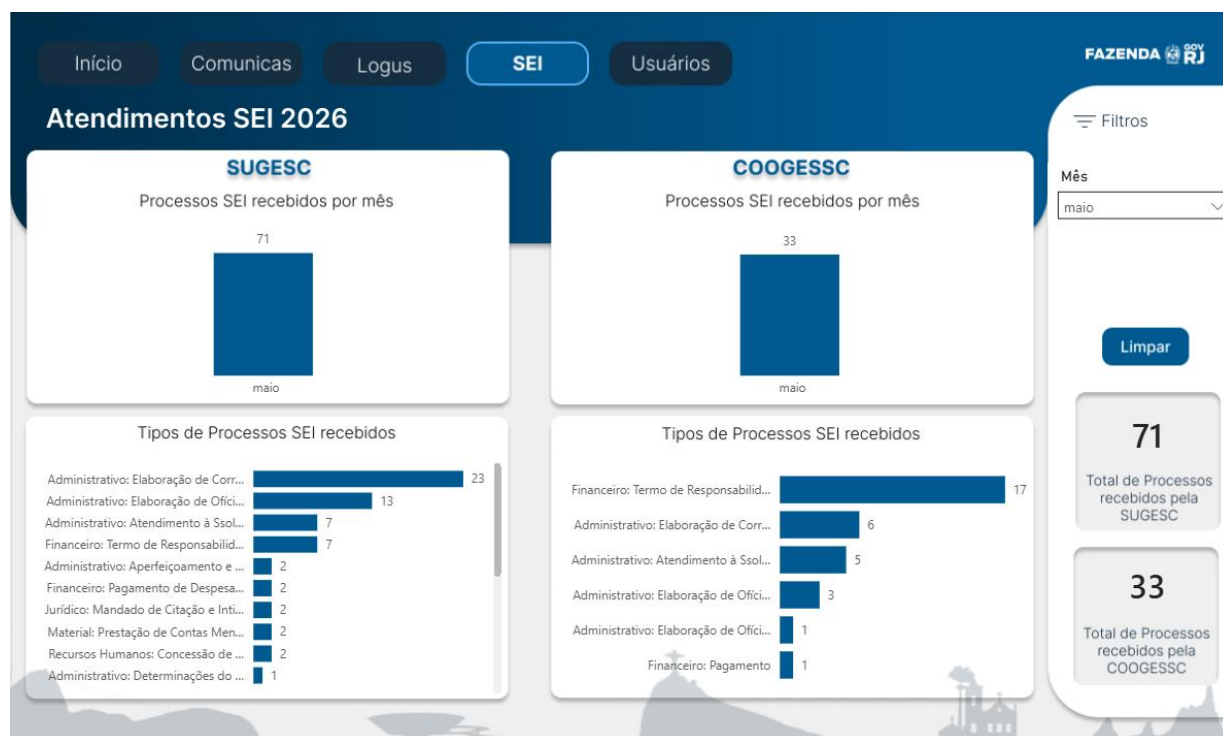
Início Comunicas Logus SEI Usuários

FAZENDA GOV RJ

Atendimentos SEI 2026

Filtros

Mês
maio

Limpar

SUGESC
Processos SEI recebidos por mês
71
maio

COOGESSC
Processos SEI recebidos por mês
33
maio

Tipos de Processos SEI recebidos

| Tipo | Quantidade |
|---|---|
| Administrativo: Elaboração de Corr... | 23 |
| Administrativo: Elaboração de Ofíci... | 13 |
| Administrativo: Atendimento à Ssol... | 7 |
| Financeiro: Termo de Responsabilid... | 7 |
| Administrativo: Aperfeiçoamento e ... | 2 |
| Financeiro: Pagamento de Despesa... | 2 |
| Jurídico: Mandado de Citação e Inti... | 2 |
| Material: Prestação de Contas Men... | 2 |
| Recursos Humanos: Concessão de ... | 2 |
| Administrativo: Determinações do ... | 1 |

Tipos de Processos SEI recebidos

| Tipo | Quantidade |
|---|---|
| Financeiro: Termo de Responsabilid... | 17 |
| Administrativo: Elaboração de Corr... | 6 |
| Administrativo: Atendimento à Ssol... | 5 |
| Administrativo: Elaboração de Ofíci... | 3 |
| Administrativo: Elaboração de Ofíci... | 1 |
| Financeiro: Pagamento | 1 |

71
Total de Processos recebidos pela SUGESC

33
Total de Processos recebidos pela COOGESSC